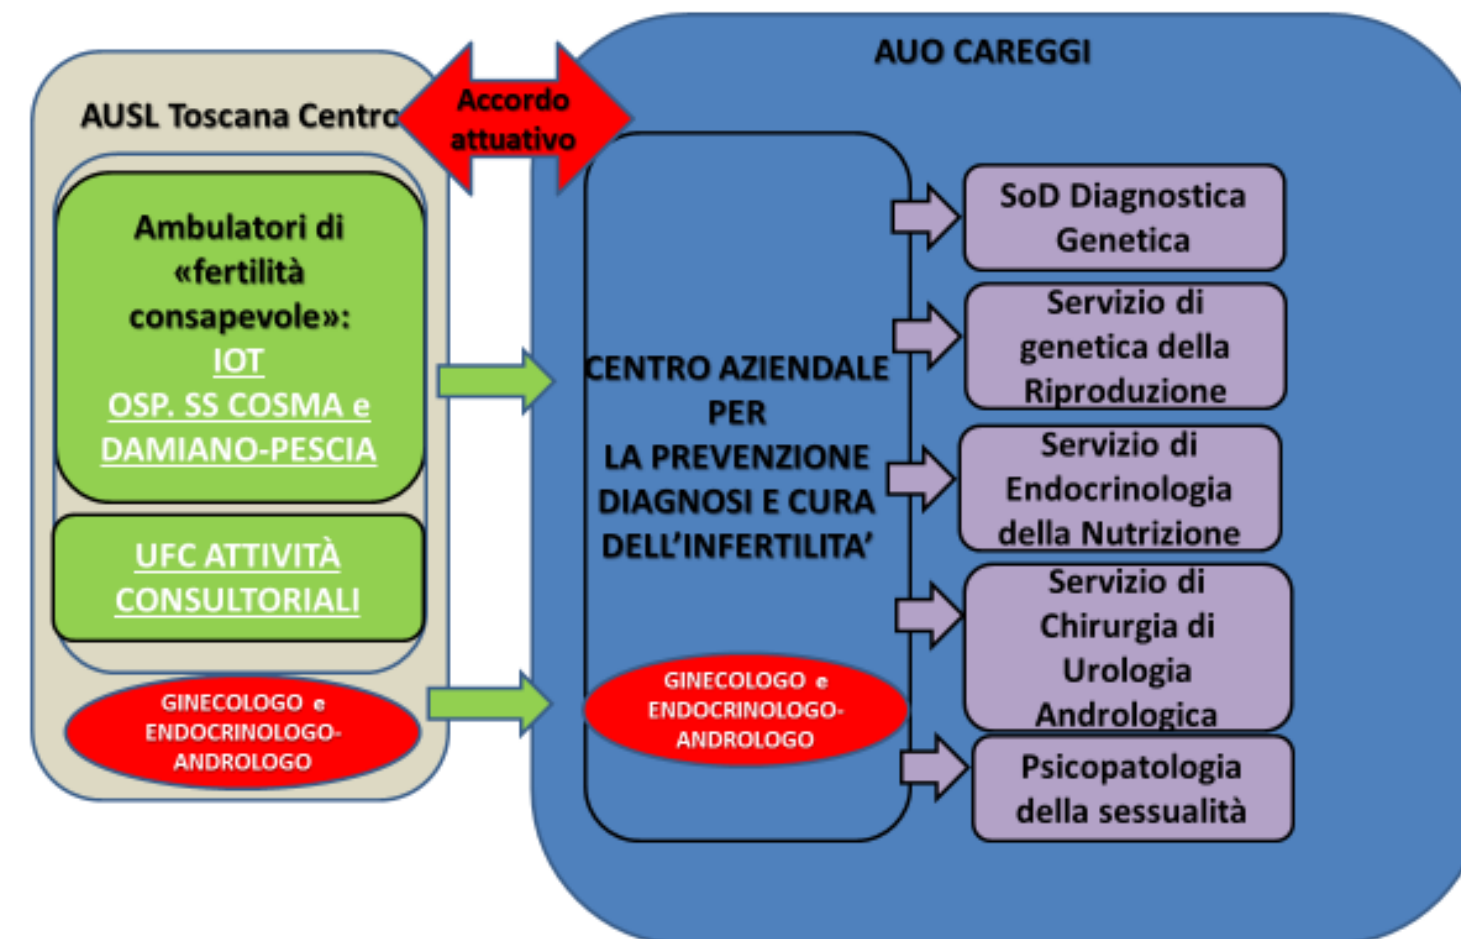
AUSL Toscana Centro

Accordo attuativo

AUO CAREGGI

Ambulatori di «fertilità consapevole»:
IOT
OSP. SS COSMA e DAMIANO-PESCIA

UFC ATTIVITÀ CONSULTORIALI

GINECOLOGO e ENDOCRINOLOGO-ANDROLOGO

CENTRO AZIENDALE PER LA PREVENZIONE DIAGNOSI E CURA DELL'INFERTILITA'

GINECOLOGO e ENDOCRINOLOGO-ANDROLOGO

SoD Diagnostica Genetica

Servizio di genetica della Riproduzione

Servizio di Endocrinologia della Nutrizione

Servizio di Chirurgia di Urologia Andrologica

Psicopatologia della sessualità